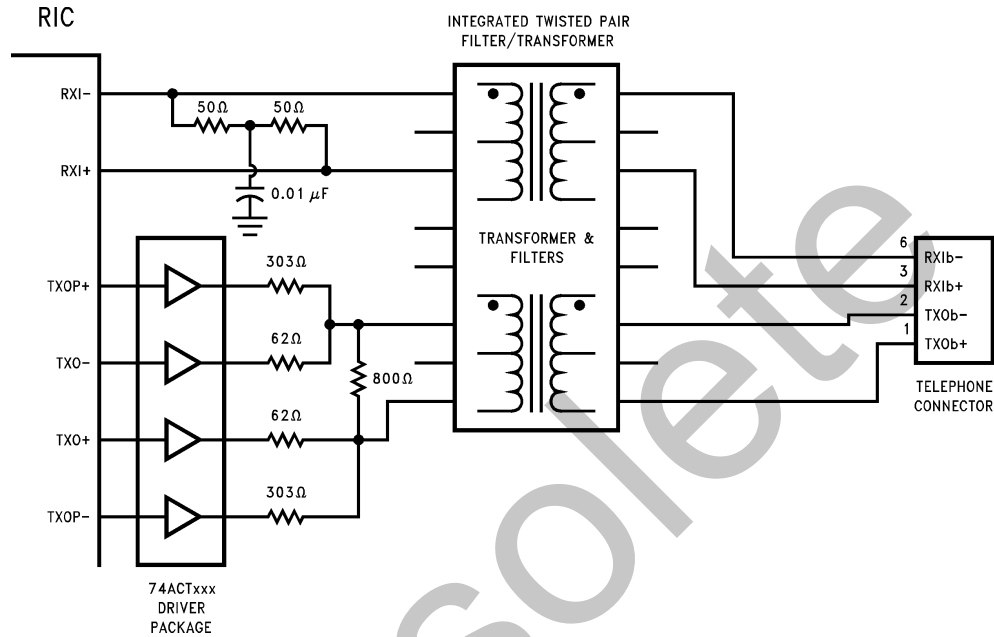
RIC

INTEGRATED TWISTED PAIR FILTER/TRANSFORMER

RXI−
RXI+
50Ω
50Ω
0.01 μF

TRANSFORMER & FILTERS

TXOP+
TXO−
TXO+
TXOP−
303Ω
62Ω
62Ω
303Ω
800Ω

6
3
2
1
RXIb−
RXIb+
TXOb−
TXOb+

TELEPHONE CONNECTOR

74ACTxxx DRIVER PACKAGE

Obsolete